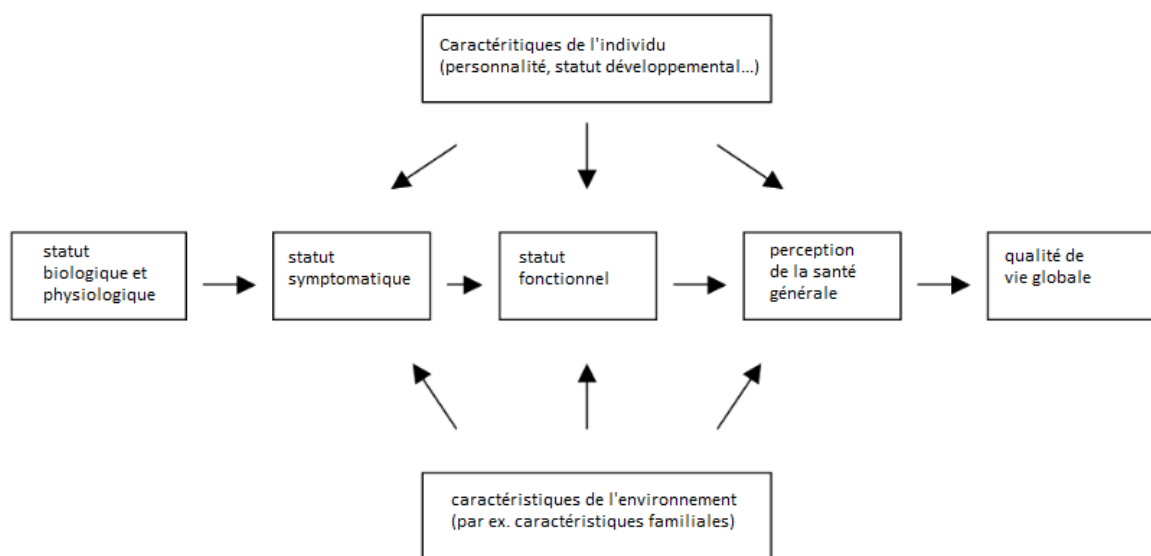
Caractéritiques de l'individu
(personnalité, statut développemental...)

statut biologique et physiologique

statut symptomatique

statut fonctionnel

perception de la santé générale

qualité de vie globale

caractéristiques de l'environnement
(par ex. caractéristiques familiales)